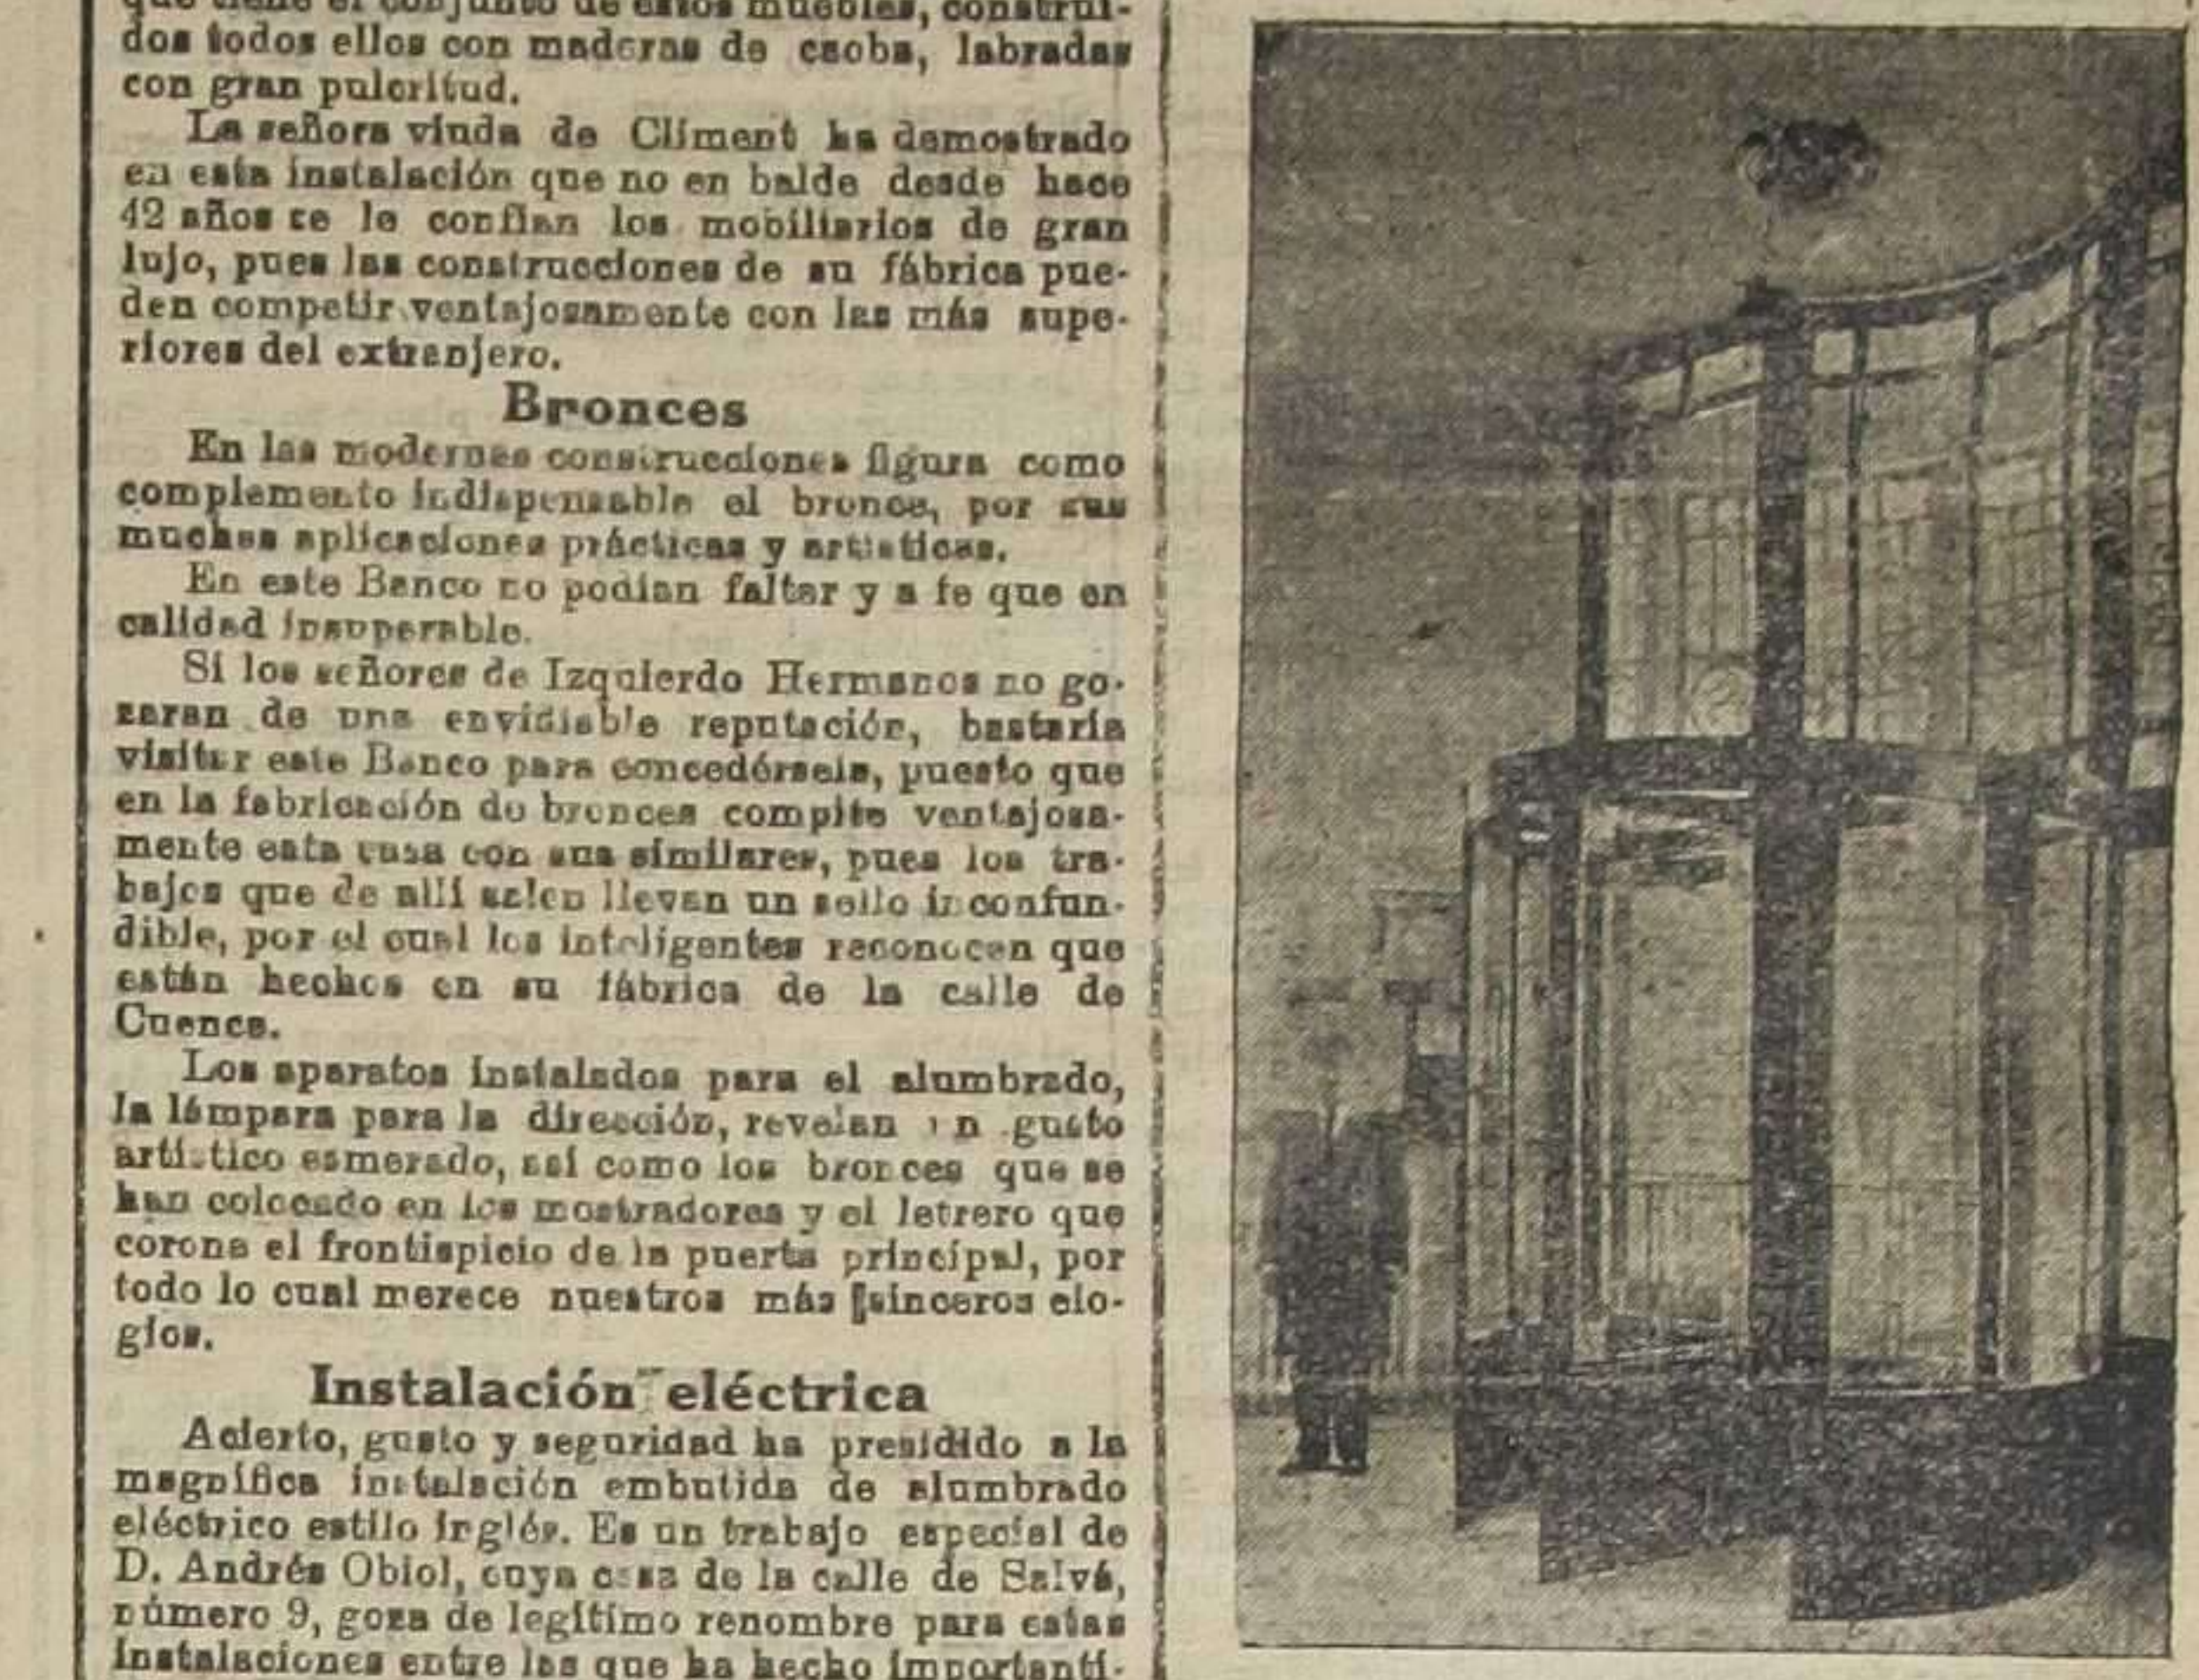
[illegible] el conjunto de esos muebles, construídos todos ellos con maderas de caoba, labradas con gran pulcritud.

La señora viuda de Climent ha demostrado en esta instalación que no en balde desde hace 42 años se le confían los mobiliarios de gran lujo, pues las construcciones de su fábrica pueden competir ventajosamente con las más superiores del extranjero.

Bronces

En las modernas construcciones figura como complemento indispensable el bronce, por sus muchas aplicaciones prácticas y artísticas.

En este Banco no podían faltar y a fe que en calidad insuperable.

Si los señores de Izquierdo Hermanos no gozaran de una envidiable reputación, bastaría visitar este Banco para concedérsela, puesto que en la fabricación de bronces compite ventajosamente esta casa con sus similares, pues los trabajos que de allí salen llevan un sello inconfundible, por el cual los inteligentes reconocen que están hechos en su fábrica de la calle de Cuenca.

Los aparatos instalados para el alumbrado, la lámpara para la dirección, revelan un gusto artístico esmerado, así como los bronces que se han colocado en los mostradores y el letrero que corona el frontispicio de la puerta principal, por todo lo cual merece nuestros más sinceros elogios.

Instalación eléctrica

Acierto, gusto y seguridad ha presidido a la magnífica instalación embutida de alumbrado eléctrico estilo inglés. Es un trabajo especial de D. Andrés Obiol, cuya casa de la calle de Salvá, número 9, goza de legítimo renombre para estas instalaciones entre las que ha hecho importanti-